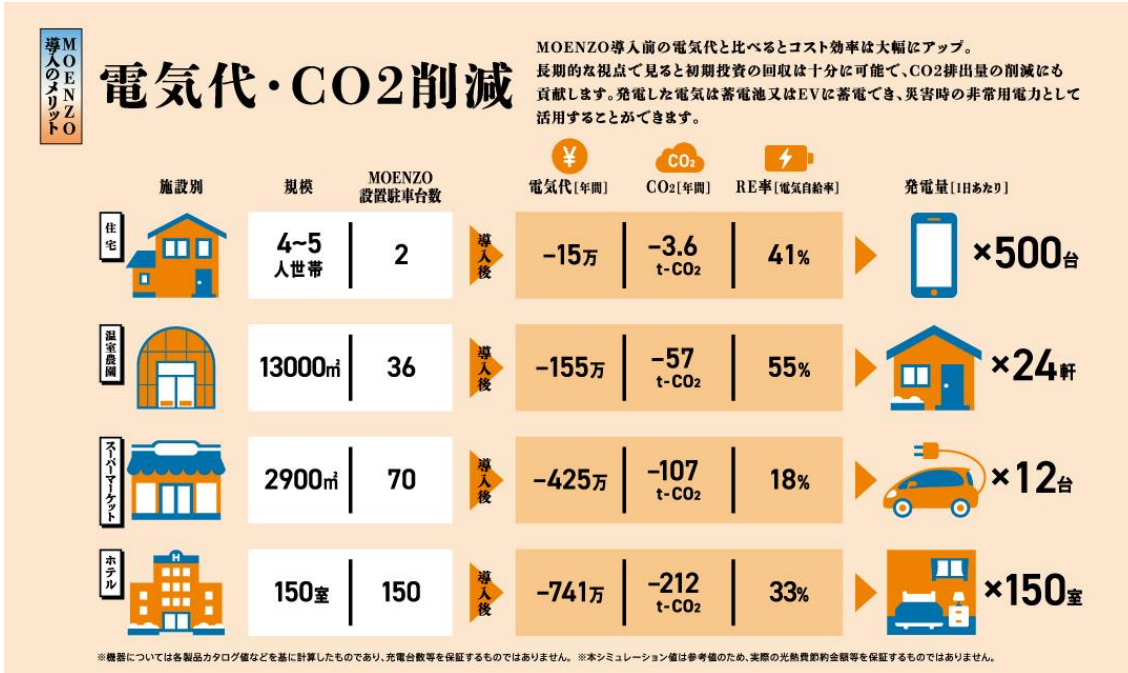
MOENZO導入のメリット

電気代・CO2削減

MOENZO導入前の電気代と比べるとコスト効率は大幅にアップ。長期的な視点で見ると初期投資の回収は十分に可能で、CO2排出量の削減にも貢献します。発電した電気は蓄電池又はEVに蓄電でき、災害時の非常用電力として活用することができます。

| 施設別 | 規模 | MOENZO設置駐車台数 | | 電気代[年間] | $CO_2$[年間] | RE率[電気自給率] | 発電量[1日あたり] |
|---|---|---|---|---|---|---|---|
| 住宅 | 4~5人世帯 | 2 | 導入後 | −15万 | −3.6 t-$CO_2$ | 41% | ×500台 |
| 温室農園 | 13000㎡ | 36 | 導入後 | −155万 | −57 t-$CO_2$ | 55% | ×24軒 |
| スーパーマーケット | 2900㎡ | 70 | 導入後 | −425万 | −107 t-$CO_2$ | 18% | ×12台 |
| ホテル | 150室 | 150 | 導入後 | −741万 | −212 t-$CO_2$ | 33% | ×150室 |

※機器については各製品カタログ値などを基に計算したものであり、充電台数等を保証するものではありません。※本シミュレーション値は参考値のため、実際の光熱費節約金額等を保証するものではありません。